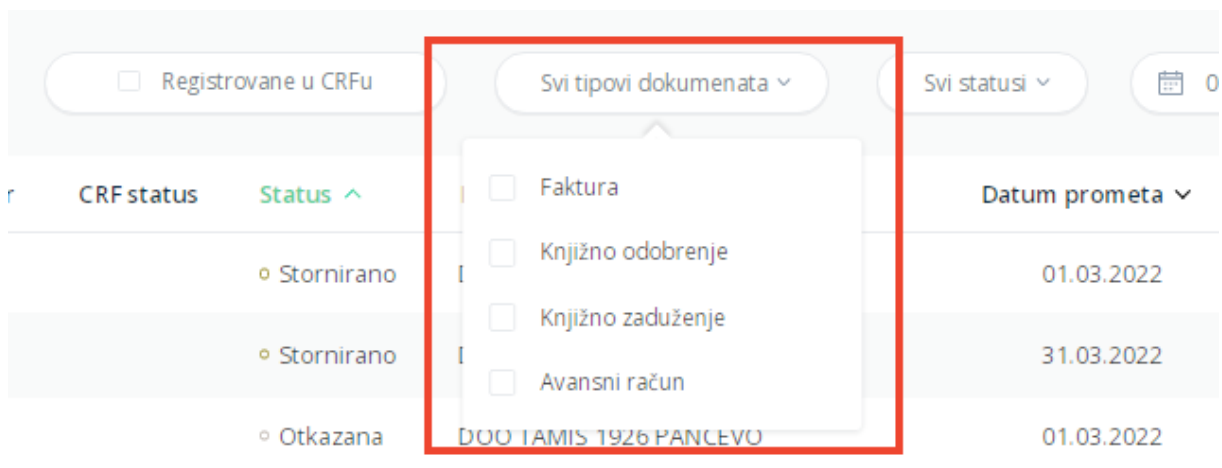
Registrovane u CRFu

Svi tipovi dokumenata

Svi statusi

0

r

CRF status

Status

Faktura

Knjižno odobrenje

Knjižno zaduženje

Avansni račun

Datum prometa

Stornirano

D

01.03.2022

Stornirano

D

31.03.2022

Otkazana

DOO TAMIS 1926 PANCEVO

01.03.2022